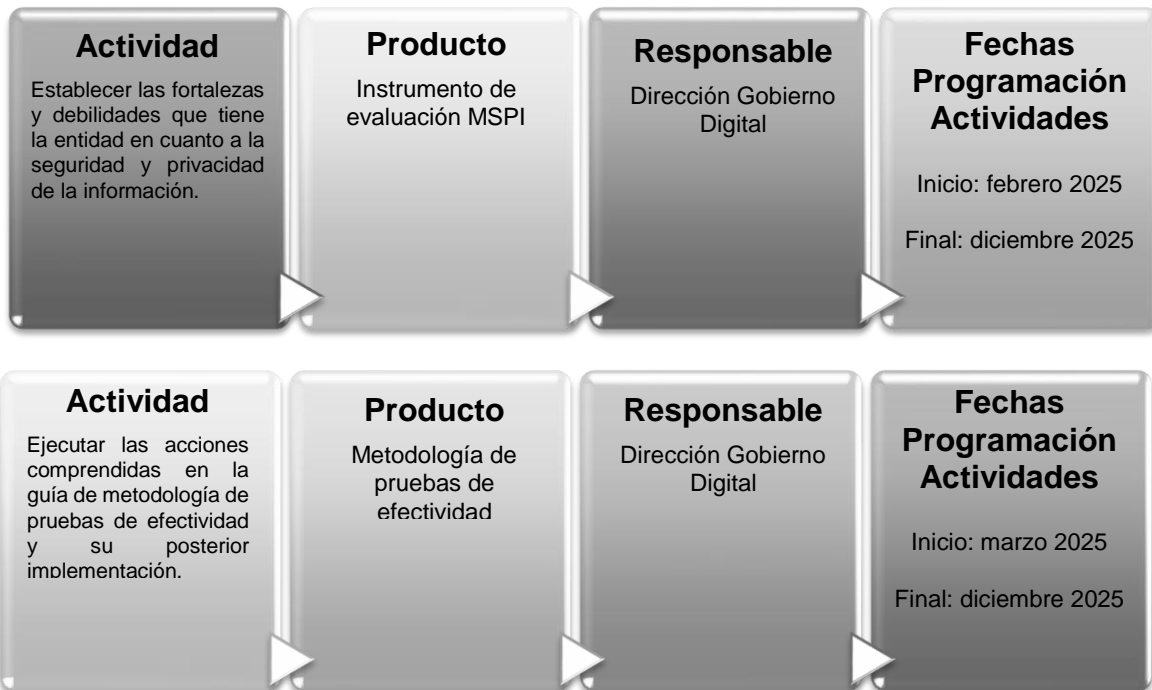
Actividad

Establecer las fortalezas y debilidades que tiene la entidad en cuanto a la seguridad y privacidad de la información.

Producto

Instrumento de evaluación MSPI

Responsable

Dirección Gobierno Digital

Fechas Programación Actividades

Inicio: febrero 2025

Final: diciembre 2025

Actividad

Ejecutar las acciones comprendidas en la guía de metodología de pruebas de efectividad y su posterior implementación.

Producto

Metodología de pruebas de efectividad

Responsable

Dirección Gobierno Digital

Fechas Programación Actividades

Inicio: marzo 2025

Final: diciembre 2025